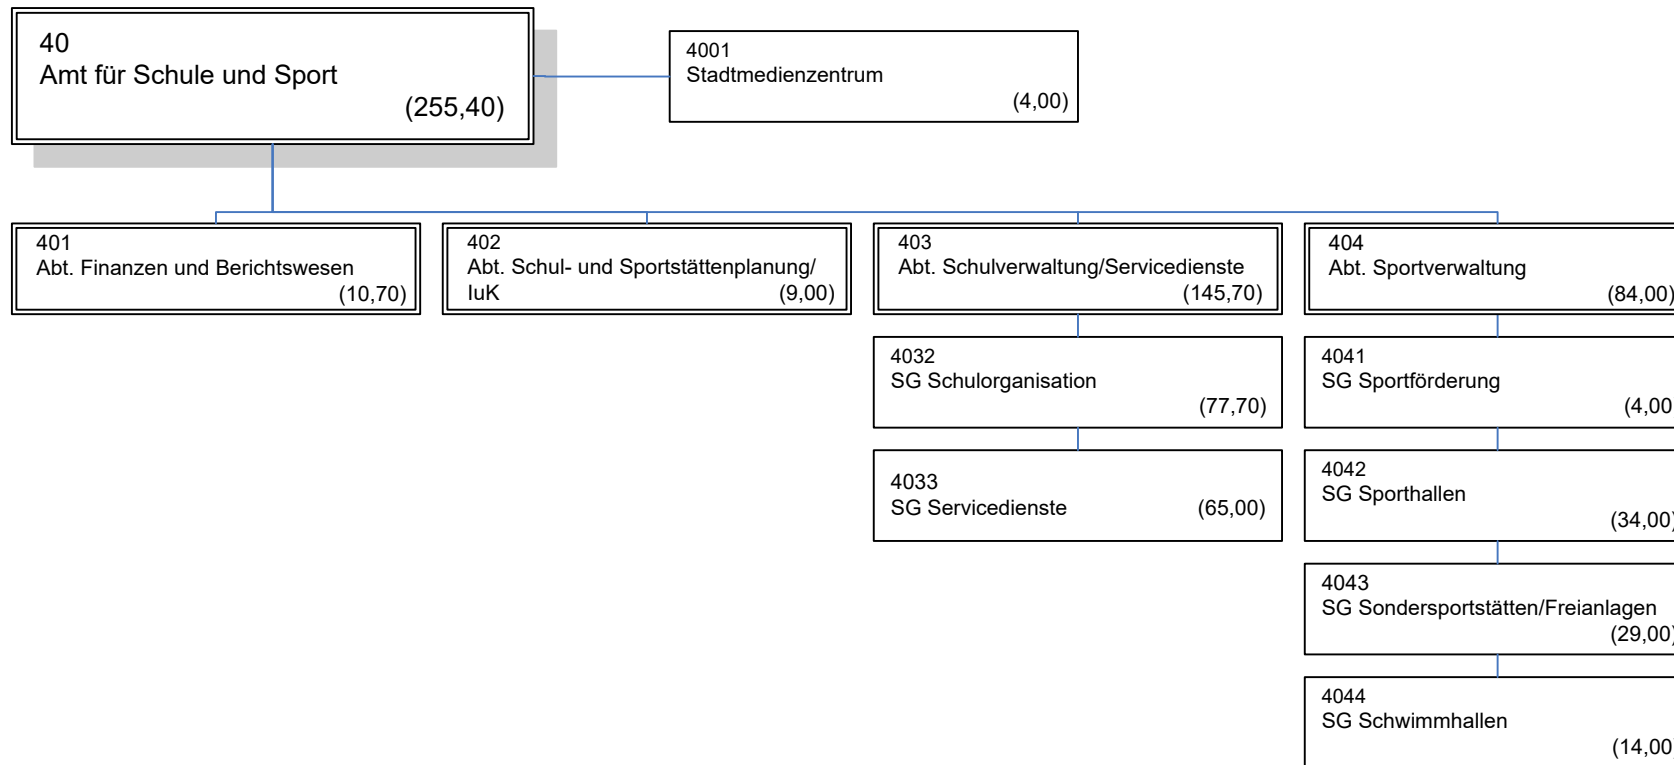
40
Amt für Schule und Sport
(255,40)

4001
Stadtmedienzentrum
(4,00)

401
Abt. Finanzen und Berichtswesen
(10,70)

402
Abt. Schul- und Sportstättenplanung/ IuK
(9,00)

403
Abt. Schulverwaltung/Servicedienste
(145,70)

4032
SG Schulorganisation
(77,70)

4033
SG Servicedienste
(65,00)

404
Abt. Sportverwaltung
(84,00)

4041
SG Sportförderung
(4,00

4042
SG Sporthallen
(34,00)

4043
SG Sondersportstätten/Freianlagen
(29,00)

4044
SG Schwimmhallen
(14,00